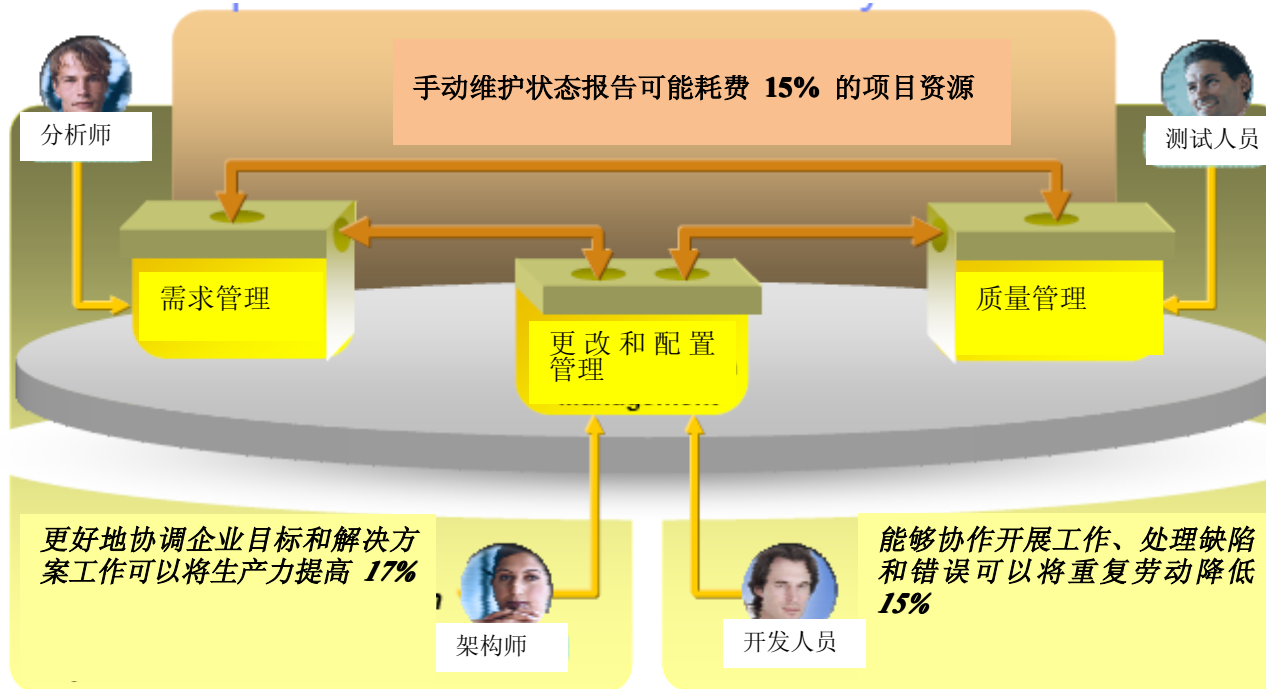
手动维护状态报告可能耗费 15% 的项目资源

分析师

测试人员

需求管理

更改和配置管理

质量管理

更好地协调企业目标和解决方案工作可以将生产力提高 17%

架构师

能够协作开展工作、处理缺陷和错误可以将重复劳动降低 15%

开发人员